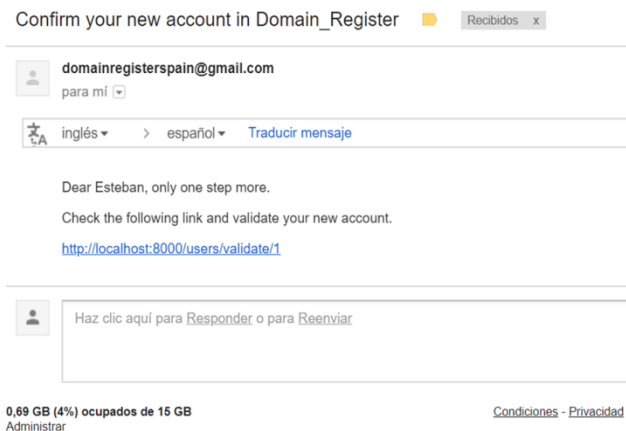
Confirm your new account in Domain_Register Recibidos x

domainregisterspain@gmail.com
para mí

inglés > español Traducir mensaje

Dear Esteban, only one step more.

Check the following link and validate your new account.

http://localhost:8000/users/validate/1

Haz clic aquí para Responder o para Reenviar

0,69 GB (4%) ocupados de 15 GB
Administrar

Condiciones - Privacidad